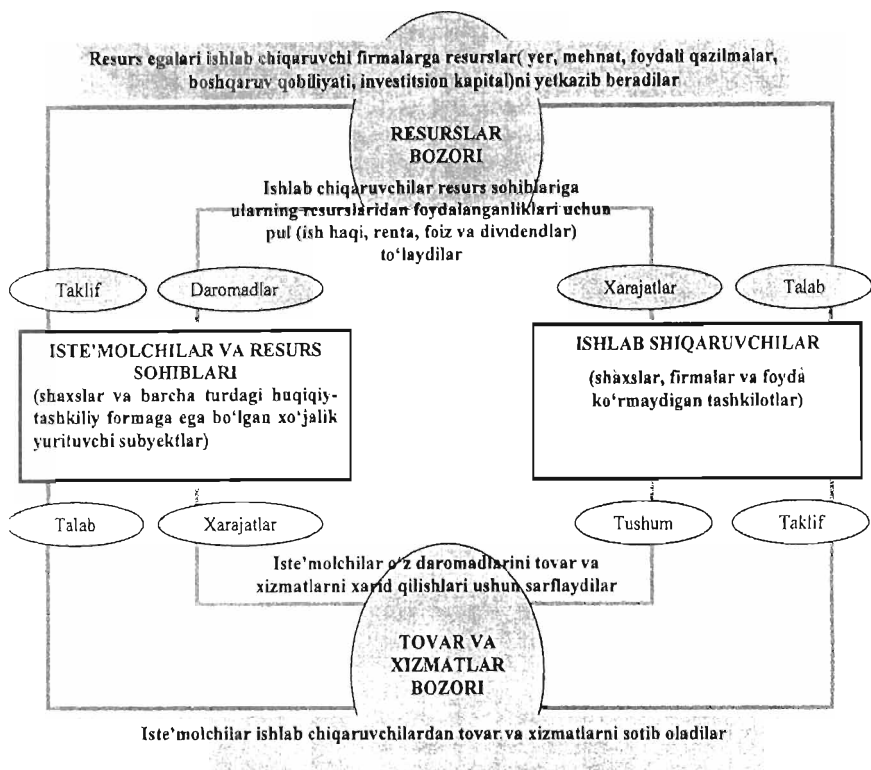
Resurs egalari ishlab chiqaruvchi firmalarga resurslar( yer, mehnat, foydali qazilmalar, boshqaruv qobiliyati, investitsion kapital)ni yetkazib beradilar

RESURSLAR BOZORI

Ishlab chiqaruvchilar resurs sohiblariga ularning resurslaridan foydalanganliklari uchun pul (ish haqi, renta, foiz va dividendlar) to'laydilar

Taklif

Daromadlar

Xarajatlar

Talab

ISTE'MOLCHILAR VA RESURS SOHIBLARI
(shaxslar va barcha turdagi huqiqiy-tashkiliy formaga ega bo'lgan xo'jalik yurituvchi subyektlar)

ISHLAB SHIQARUVCHILAR
(shaxslar, firmalar va foyda ko'rmaydigan tashkilotlar)

Talab

Xarajatlar

Tushum

Taklif

Iste'molchilar o'z daromadlarini tovar va xizmatlarni xarid qilishlari ushun sarflaydilar

TOVAR VA XIZMATLAR BOZORI

Iste'molchilar ishlab chiqaruvchilardan tovar va xizmatlarni sotib oladilar